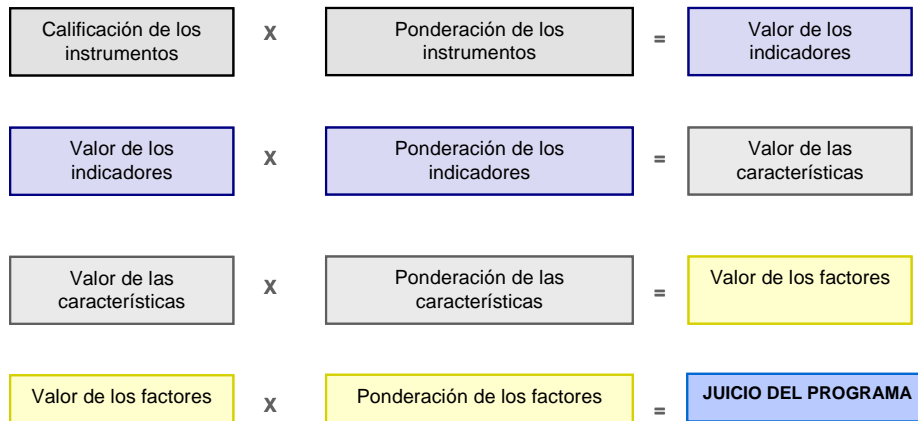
Calificación de los instrumentos X Ponderación de los instrumentos = Valor de los indicadores

Valor de los indicadores X Ponderación de los indicadores = Valor de las características

Valor de las características X Ponderación de las características = Valor de los factores

Valor de los factores X Ponderación de los factores = JUICIO DEL PROGRAMA